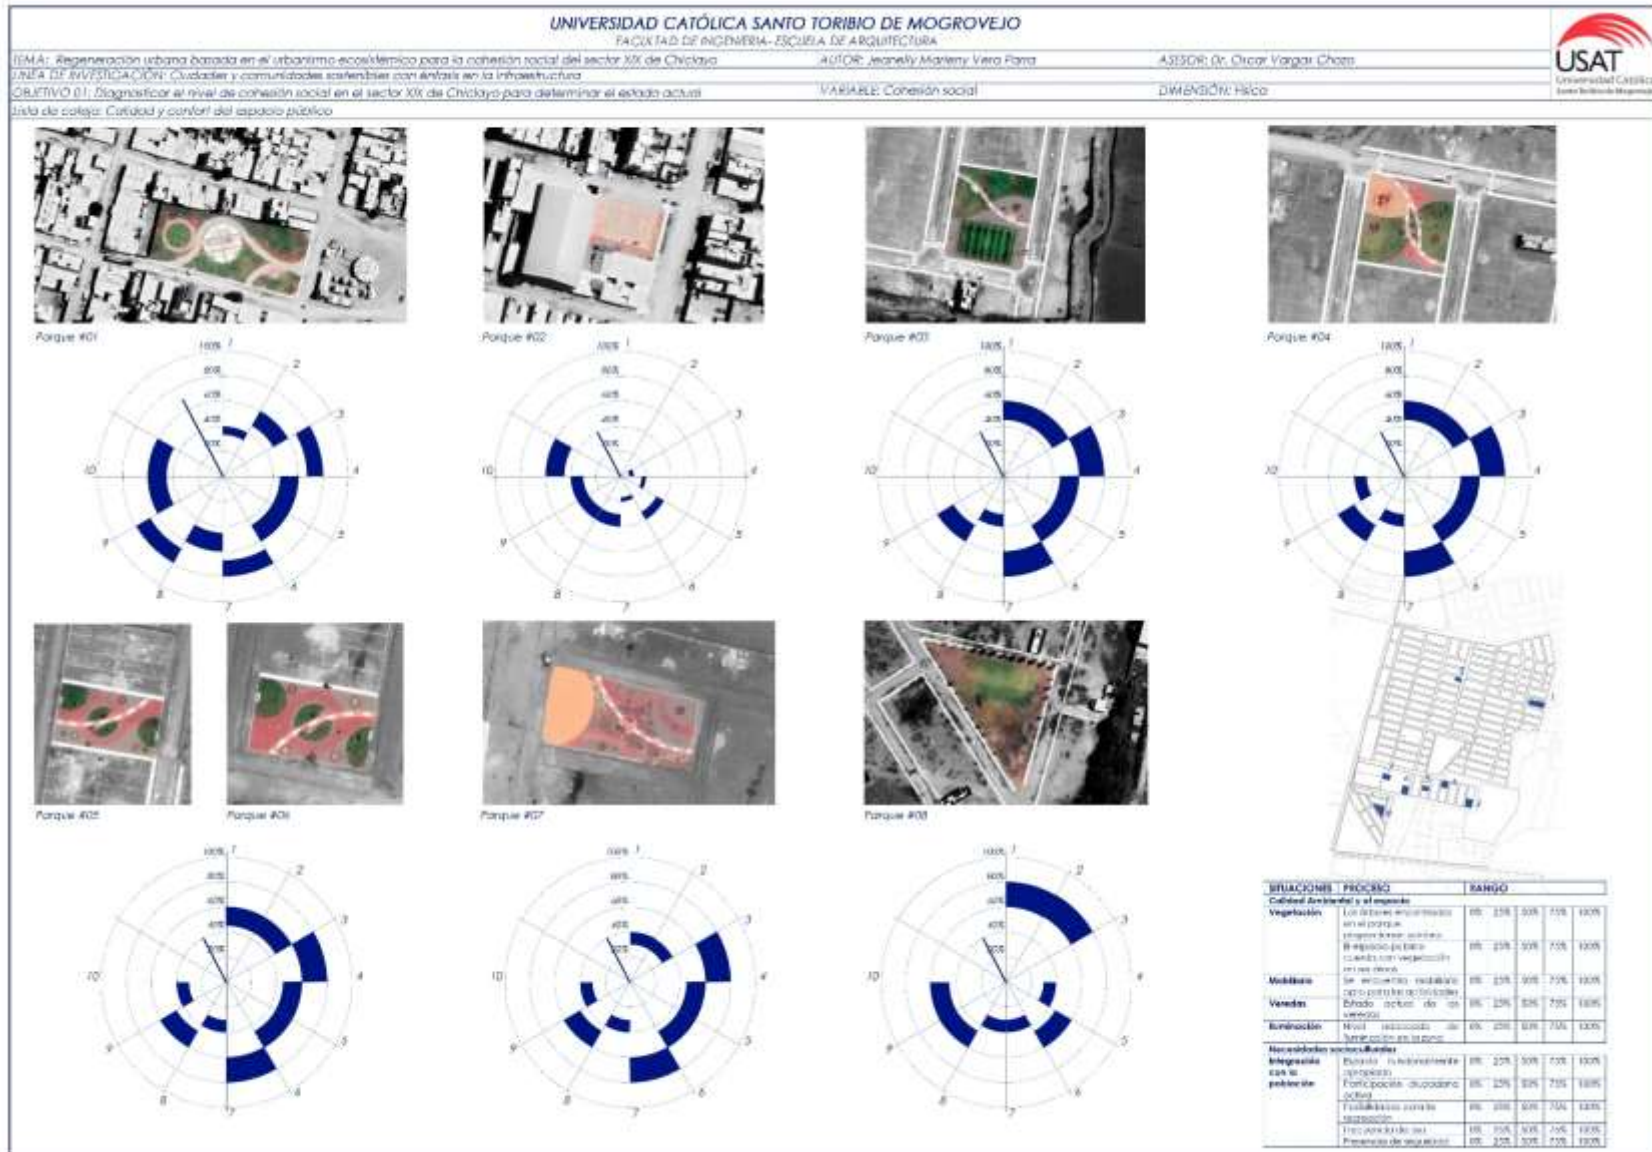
UNIVERSIDAD CATÓLICA SANTO TORIBIO DE MOGROVEJO
FACULTAD DE INGENIERIA- ESCUELA DE ARQUITECTURA

USAT
Universidad Católica Santo Toribio de Mogrovejo

TEMA: Regeneración urbana basada en el urbanismo ecosistémico para la cohesión social del sector XIX de Chiclayo
AUTOR: Jeanelly Marleny Vera Parra
ASESOR: Dr. Oscar Vargas Chozo
LINEA DE INVESTIGACIÓN: Ciudades y comunidades sostenibles con énfasis en la infraestructura
OBJETIVO 01: Diagnosticar el nivel de cohesión social en el sector XIX de Chiclayo para determinar el estado actual
VARIABLE: Cohesión social
DIMENSIÓN: Físico
Lista de cotejo: Calidad y confort del espacio público

Parque #01
Parque #02
Parque #03
Parque #04

100% 80% 60% 40% 20%
1 2 3 4 5 6 7 8 9 10

Parque #05
Parque #06
Parque #07
Parque #08

| SITUACIONES | PROCESO | RANGO | | | | |
|---|---|---|---|---|---|---|
| Calidad Ambiental y el espacio | | | | | | |
| Vegetación | Los árboles encontrados en el parque proporcionan sombra | 0% | 25% | 50% | 75% | 100% |
| | El espacio público cuenta con vegetación en sus áreas | 0% | 25% | 50% | 75% | 100% |
| Mobiliario | Se encuentra mobiliario apropiado para las actividades | 0% | 25% | 50% | 75% | 100% |
| Veredas | Estado actual de las veredas | 0% | 25% | 50% | 75% | 100% |
| Iluminación | Nivel adecuado de iluminación en la zona | 0% | 25% | 50% | 75% | 100% |
| Necesidades socioculturales | | | | | | |
| Integración con la población | Espacio funcionalmente apropiado | 0% | 25% | 50% | 75% | 100% |
| | Participación ciudadana activa | 0% | 25% | 50% | 75% | 100% |
| | Facilidades para la recreación | 0% | 25% | 50% | 75% | 100% |
| | Frecuencia de uso | 0% | 25% | 50% | 75% | 100% |
| | Presencia de seguridad | 0% | 25% | 50% | 75% | 100% |